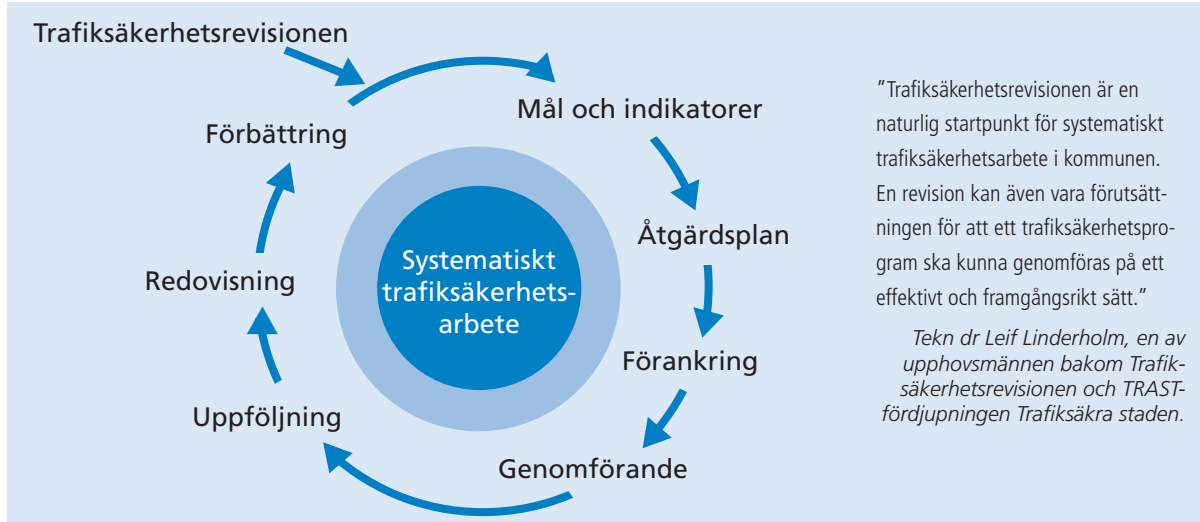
Trafiksäkerhetsrevisionen

Mål och indikatorer

Åtgärdsplan

Förankring

Genomförande

Uppföljning

Redovisning

Förbättring

Systematiskt trafiksäkerhetsarbete

”Trafiksäkerhetsrevisionen är en naturlig startpunkt för systematiskt trafiksäkerhetsarbete i kommunen. En revision kan även vara förutsättningen för att ett trafiksäkerhetsprogram ska kunna genomföras på ett effektivt och framgångsrikt sätt.”

Tekn dr Leif Linderholm, en av upphovsmännen bakom Trafiksäkerhetsrevisionen och TRAST-fördjupningen Trafiksäkra staden.